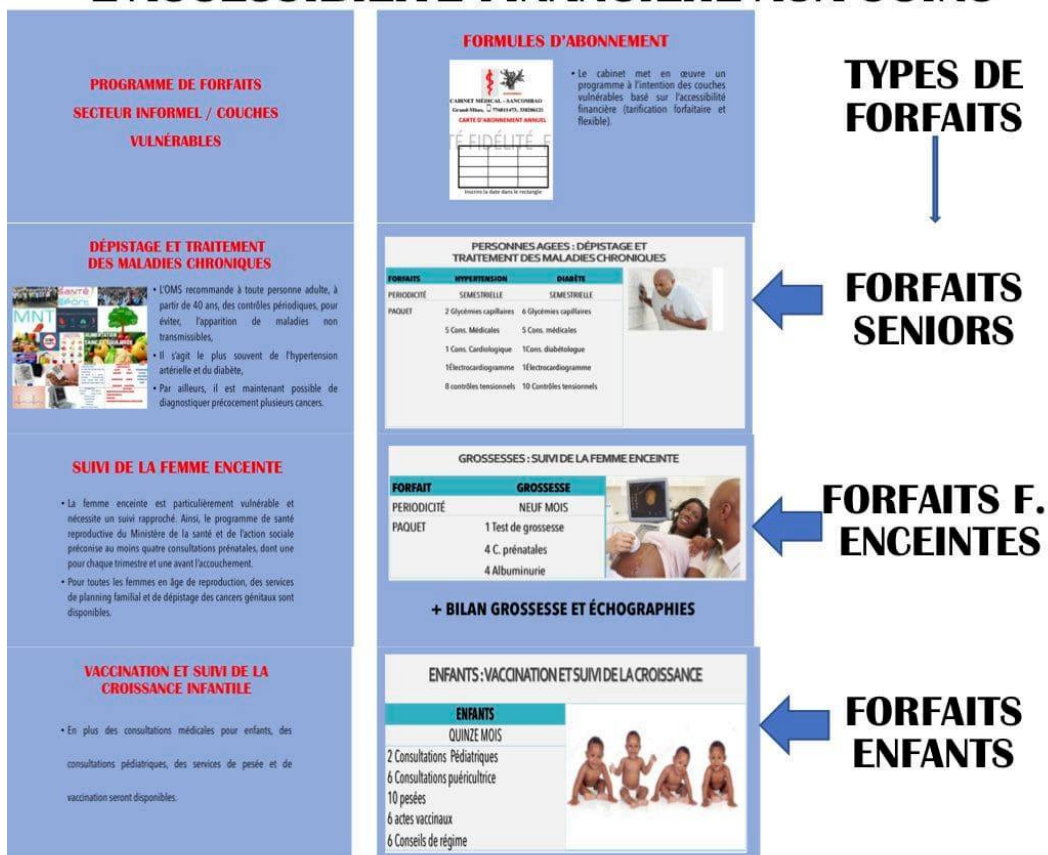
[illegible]

PROGRAMME DE FORFAITS
SECTEUR INFORMEL / COUCHES VULNÉRABLES

FORMULES D'ABONNEMENT

CABINET MÉDICAL - SANCOMBAD
Grand Mbao, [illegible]
CARTE D'ABONNEMENT ANNUEL
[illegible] FIDÉLITÉ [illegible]
Inscrire la date dans le rectangle

• Le cabinet met en œuvre un programme à l'intention des couches vulnérables basé sur l'accessibilité financière (tarification forfaitaire et flexible).

TYPES DE FORFAITS

DÉPISTAGE ET TRAITEMENT DES MALADIES CHRONIQUES

• L'OMS recommande à toute personne adulte, à partir de 40 ans, des contrôles périodiques, pour éviter, l'apparition de maladies non transmissibles,
• Il s'agit le plus souvent de l'hypertension artérielle et du diabète,
• Par ailleurs, il est maintenant possible de diagnostiquer précocement plusieurs cancers.

PERSONNES AGEES : DÉPISTAGE ET TRAITEMENT DES MALADIES CHRONIQUES

| FORFAITS | HYPERTENSION | DIABÈTE |
|---|---|---|
| PERIODICITÉ | SEMESTRIELLE | SEMESTRIELLE |
| PAQUET | 2 Glycémies capillaires | 6 Glycémies capillaires |
| | 5 Cons. Médicales | 5 Cons. médicales |
| | 1 Cons. Cardiologique | 1Cons. diabétologue |
| | 1Electrocardiogramme | 1Electrocardiogramme |
| | 8 contrôles tensionnels | 10 Contrôles tensionnels |

FORFAITS SENIORS

SUIVI DE LA FEMME ENCEINTE

• La femme enceinte est particulièrement vulnérable et nécessite un suivi rapproché. Ainsi, le programme de santé reproductive du Ministère de la santé et de l'action sociale préconise au moins quatre consultations prénatales, dont une pour chaque trimestre et une avant l'accouchement.
• Pour toutes les femmes en âge de reproduction, des services de planning familial et de dépistage des cancers génitaux sont disponibles.

GROSSESSES : SUIVI DE LA FEMME ENCEINTE

| FORFAIT | GROSSESSE |
|---|---|
| PERIODICITÉ | NEUF MOIS |
| PAQUET | 1 Test de grossesse |
| | 4 C. prénatales |
| | 4 Albuminurie |

+ BILAN GROSSESSE ET ÉCHOGRAPHIES

FORFAITS F. ENCEINTES

VACCINATION ET SUIVI DE LA CROISSANCE INFANTILE

• En plus des consultations médicales pour enfants, des consultations pédiatriques, des services de pesée et de vaccination seront disponibles.

ENFANTS : VACCINATION ET SUIVI DE LA CROISSANCE

| ENFANTS |
|---|
| QUINZE MOIS |
| 2 Consultations Pédiatriques |
| 6 Consultations puéricultrice |
| 10 pesées |
| 6 actes vaccinaux |
| 6 Conseils de régime |

FORFAITS ENFANTS